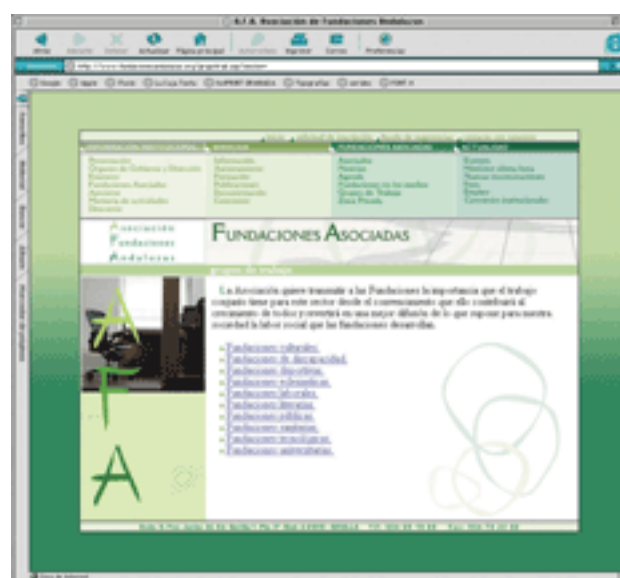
A.F.A. Asociación de Fundaciones Andaluzas

Atrás Adelante Detener Actualizar Página principal Autorrelleno Imprimir Correo Preferencias

Asociación
Fundaciones
Andaluzas

Fundaciones Asociadas

grupos de trabajo

La Asociación quiere transmitir a las Fundaciones la importancia que el trabajo conjunto tiene para este sector desde el convencimiento que ello contribuirá al crecimiento de todos y revertirá en una mayor difusión de lo que supone para nuestra sociedad la labor social que las Fundaciones desarrollan.

- Fundaciones culturales.
- Fundaciones de discapacidad.
- Fundaciones deportivas.
- Fundaciones ecologistas.
- Fundaciones laborales.
- Fundaciones literarias.
- Fundaciones políticas.
- Fundaciones sanitarias.
- Fundaciones tecnológicas.
- Fundaciones universitarias.

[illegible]